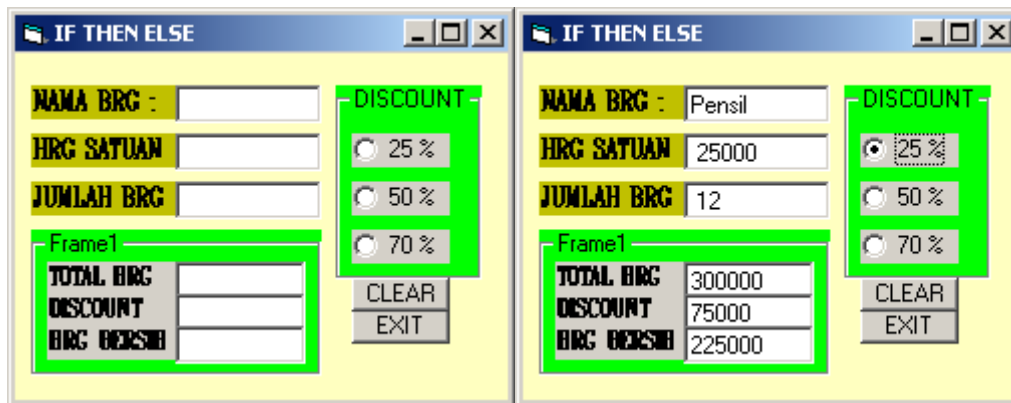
IF THEN ELSE

NAMA BRG :
HRG SATUAN
JUMLAH BRG

DISCOUNT
25 %
50 %
70 %

Frame1
TOTAL HRG
DISCOUNT
HRG BERSIH

CLEAR
EXIT

IF THEN ELSE

NAMA BRG : Pensil
HRG SATUAN 25000
JUMLAH BRG 12

DISCOUNT
25 %
50 %
70 %

Frame1
TOTAL HRG 300000
DISCOUNT 75000
HRG BERSIH 225000

CLEAR
EXIT